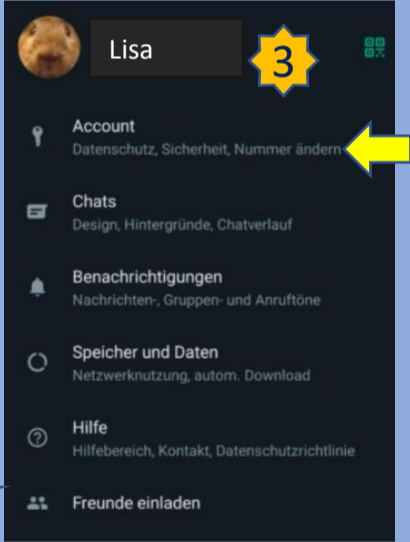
Lisa

3

Account
Datenschutz, Sicherheit, Nummer ändern

Chats
Design, Hintergründe, Chatverlauf

Benachrichtigungen
Nachrichten-, Gruppen- und Anruftöne

Speicher und Daten
Netzwerknutzung, autom. Download

Hilfe
Hilfebereich, Kontakt, Datenschutzrichtlinie

Freunde einladen